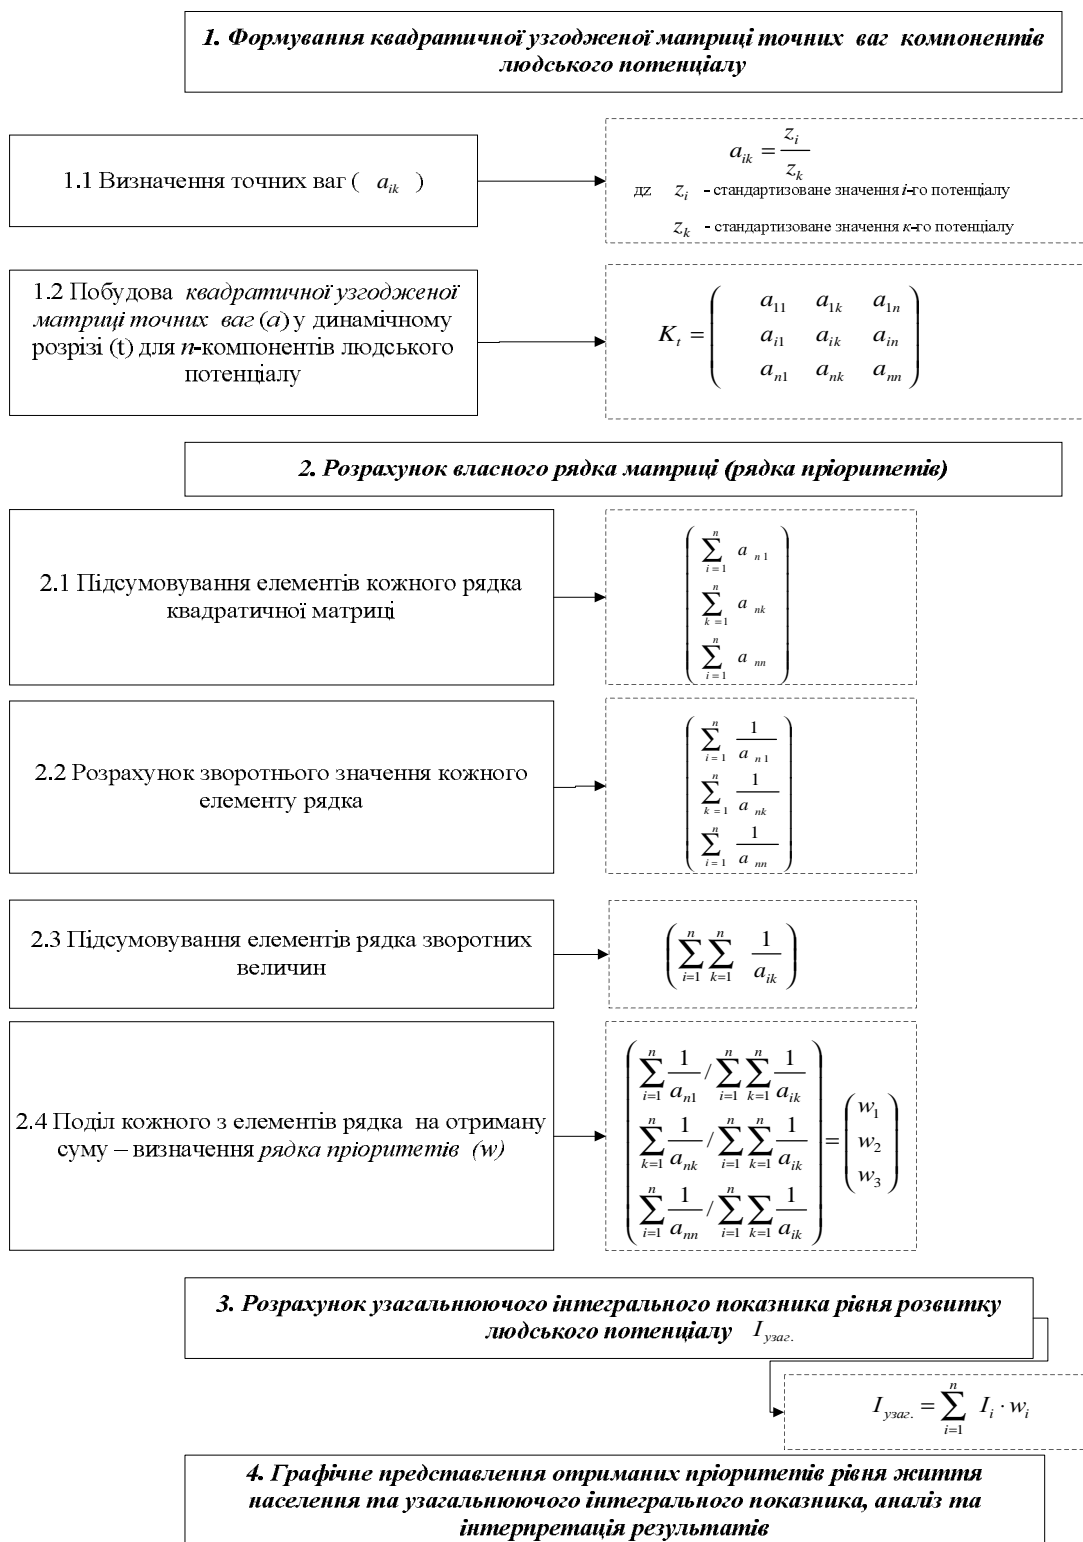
1. Формування квадратичної узгодженої матриці точних ваг компонентів людського потенціалу

1.1 Визначення точних ваг ( $a_{ik}$ )

$a_{ik} = \frac{z_i}{z_k}$

дз $z_i$ - стандартизоване значення i-го потенціалу

$z_k$ - стандартизоване значення к-го потенціалу

1.2 Побудова квадратичної узгодженої матриці точних ваг (а) у динамічному розрізі (t) для n-компонентів людського потенціалу

$K_t = \begin{pmatrix} a_{11} & a_{1k} & a_{1n} \\ a_{i1} & a_{ik} & a_{in} \\ a_{n1} & a_{nk} & a_{nn} \end{pmatrix}$

2. Розрахунок власного рядка матриці (рядка пріоритетів)

2.1 Підсумовування елементів кожного рядка квадратичної матриці

$\begin{pmatrix} \sum_{i=1}^{n} a_{n1} \\ \sum_{k=1}^{n} a_{nk} \\ \sum_{i=1}^{n} a_{nn} \end{pmatrix}$

2.2 Розрахунок зворотнього значення кожного елементу рядка

$\begin{pmatrix} \sum_{i=1}^{n} \frac{1}{a_{n1}} \\ \sum_{k=1}^{n} \frac{1}{a_{nk}} \\ \sum_{i=1}^{n} \frac{1}{a_{nn}} \end{pmatrix}$

2.3 Підсумовування елементів рядка зворотних величин

$\left( \sum_{i=1}^{n} \sum_{k=1}^{n} \frac{1}{a_{ik}} \right)$

2.4 Поділ кожного з елементів рядка на отриману суму – визначення рядка пріоритетів (w)

$\begin{pmatrix} \sum_{i=1}^{n} \frac{1}{a_{n1}} / \sum_{i=1}^{n} \sum_{k=1}^{n} \frac{1}{a_{ik}} \\ \sum_{k=1}^{n} \frac{1}{a_{nk}} / \sum_{i=1}^{n} \sum_{k=1}^{n} \frac{1}{a_{ik}} \\ \sum_{i=1}^{n} \frac{1}{a_{nn}} / \sum_{i=1}^{n} \sum_{k=1}^{n} \frac{1}{a_{ik}} \end{pmatrix} = \begin{pmatrix} w_1 \\ w_2 \\ w_3 \end{pmatrix}$

3. Розрахунок узагальнюючого інтегрального показника рівня розвитку людського потенціалу $I_{узаг.}$

$I_{узаг.} = \sum_{i=1}^{n} I_i \cdot w_i$

4. Графічне представлення отриманих пріоритетів рівня життя населення та узагальнюючого інтегрального показника, аналіз та інтерпретація результатів